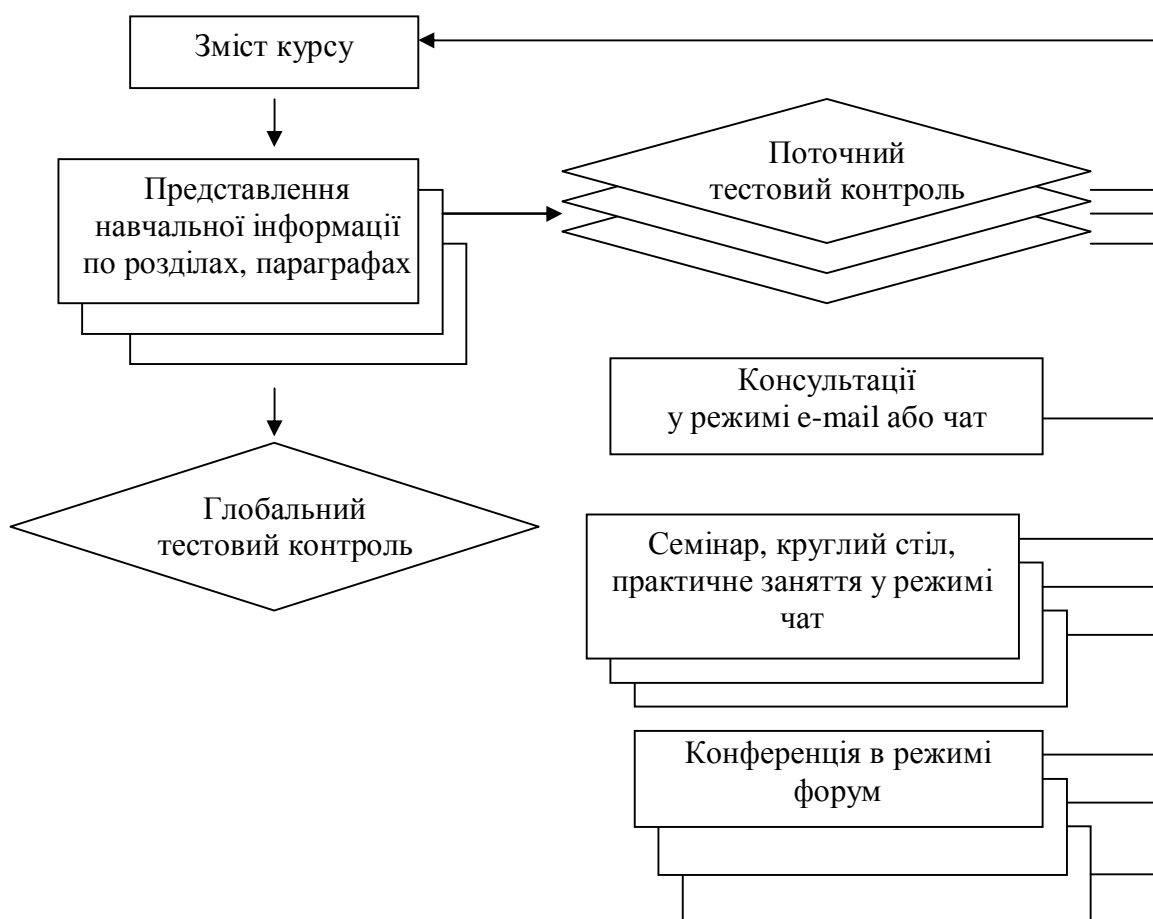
Зміст курсу

Представлення навчальної інформації по розділах, параграфах

Поточний тестовий контроль

Консультації у режимі e-mail або чат

Глобальний тестовий контроль

Семінар, круглий стіл, практичне заняття у режимі чат

Конференція в режимі форум